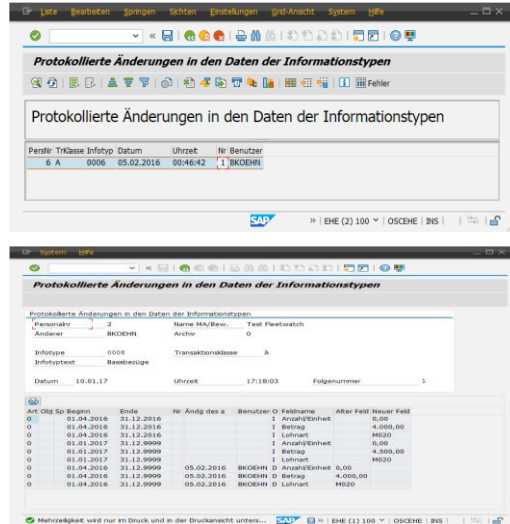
Liste Bearbeiten Springen Sichten Einstellungen Grid-Ansicht System Hilfe

Protokollierte Änderungen in den Daten der Informationstypen

Fehler

Protokollierte Änderungen in den Daten der Informationstypen

| PersNr | TrKlasse | Infotyp | Datum | Uhrzeit | Nr | Benutzer |
|---|---|---|---|---|---|---|
| 6 | A | 0006 | 05.02.2016 | 00:46:42 | 1 | BKOEHN |

SAP » | EHE (2) 100 | OSCEHE | INS |

System Hilfe

Protokollierte Änderungen in den Daten der Informationstypen

Protokollierte Änderungen in den Daten der Informationstypen

Personalnr 2 Name MA/Bew. Test Fleetwatch
Änderer BKOEHN Archiv 0

Infotype 0008 Transaktionsklasse A
Infotyptext Basisbezüge

Datum 10.01.17 Uhrzeit 17:18:03 Folgenummer 1

| Art | Obj | Sp | Beginn | Ende | Nr | Ändg des a | Benutzer | O | Feldname | Alter Feld | Neuer Feld |
|---|---|---|---|---|---|---|---|---|---|---|---|
| O | | | 01.04.2016 | 31.12.2016 | | | | I | Anzahl/Einheit | | 0,00 |
| O | | | 01.04.2016 | 31.12.2016 | | | | I | Betrag | | 4.000,00 |
| O | | | 01.04.2016 | 31.12.2016 | | | | I | Lohnart | | M020 |
| O | | | 01.01.2017 | 31.12.9999 | | | | I | Anzahl/Einheit | | 0,00 |
| O | | | 01.01.2017 | 31.12.9999 | | | | I | Betrag | | 4.500,00 |
| O | | | 01.01.2017 | 31.12.9999 | | | | I | Lohnart | | M020 |
| O | | | 01.04.2016 | 31.12.9999 | | 05.02.2016 | BKOEHN | D | Anzahl/Einheit | 0,00 | |
| O | | | 01.04.2016 | 31.12.9999 | | 05.02.2016 | BKOEHN | D | Betrag | 4.000,00 | |
| O | | | 01.04.2016 | 31.12.9999 | | 05.02.2016 | BKOEHN | D | Lohnart | M020 | |

Mehrzeiligkeit wird nur im Druck und in der Druckansicht unters... SAP » | EHE (1) 100 | OSCEHE | INS |